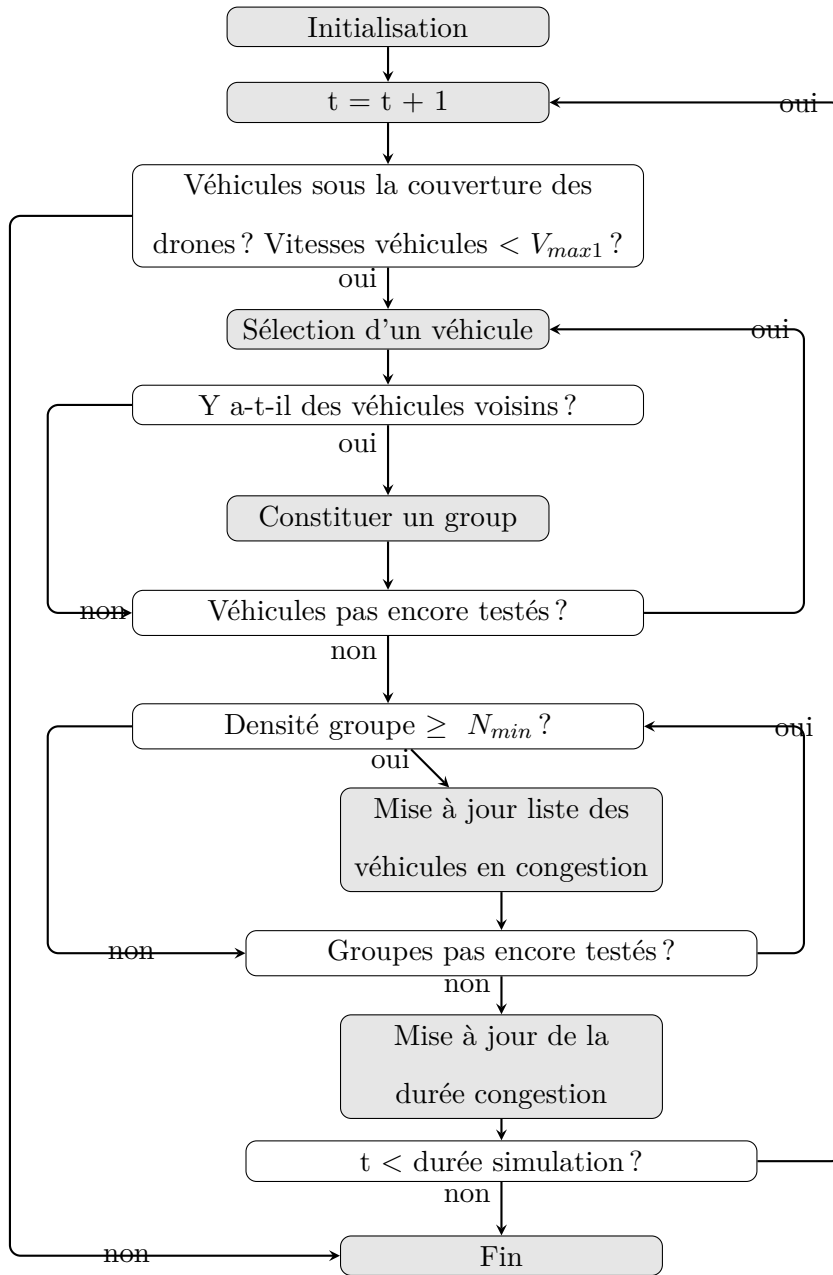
Initialisation

t = t + 1

oui

Véhicules sous la couverture des drones ? Vitesses véhicules < $V_{max1}$ ?

oui

Sélection d'un véhicule

oui

Y a-t-il des véhicules voisins ?

oui

Constituer un group

non

Véhicules pas encore testés ?

non

Densité groupe ≥ $N_{min}$ ?

oui

oui

Mise à jour liste des véhicules en congestion

non

Groupes pas encore testés ?

non

Mise à jour de la durée congestion

t < durée simulation ?

non

non

Fin